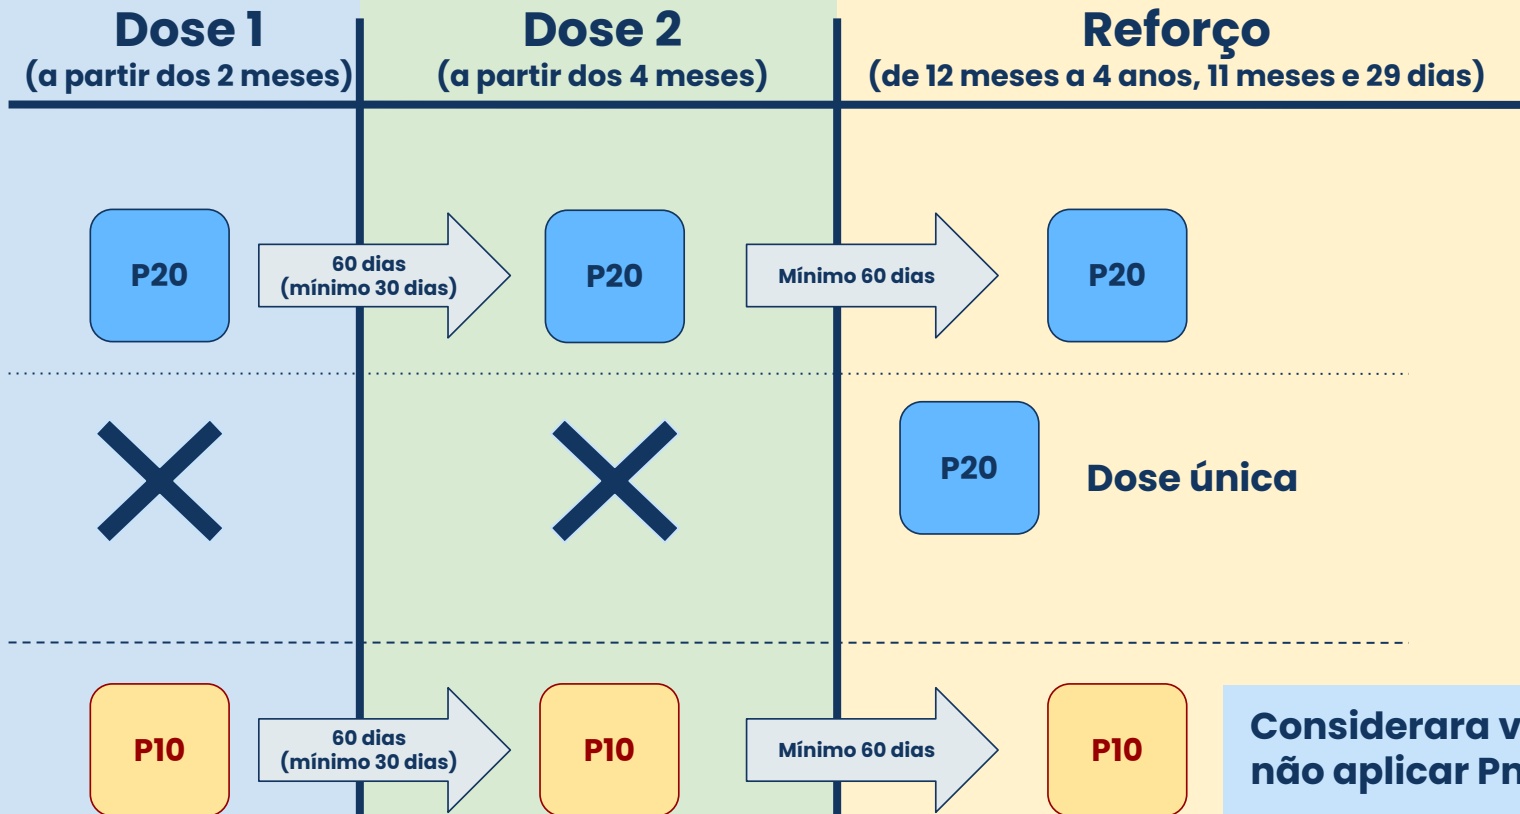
Dose 1
(a partir dos 2 meses)

Dose 2
(a partir dos 4 meses)

Reforço
(de 12 meses a 4 anos, 11 meses e 29 dias)

P20

60 dias (mínimo 30 dias)

P20

Mínimo 60 dias

P20

P20

Dose única

P10

60 dias (mínimo 30 dias)

P10

Mínimo 60 dias

P10

Considerara v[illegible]
não aplicar Pn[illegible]